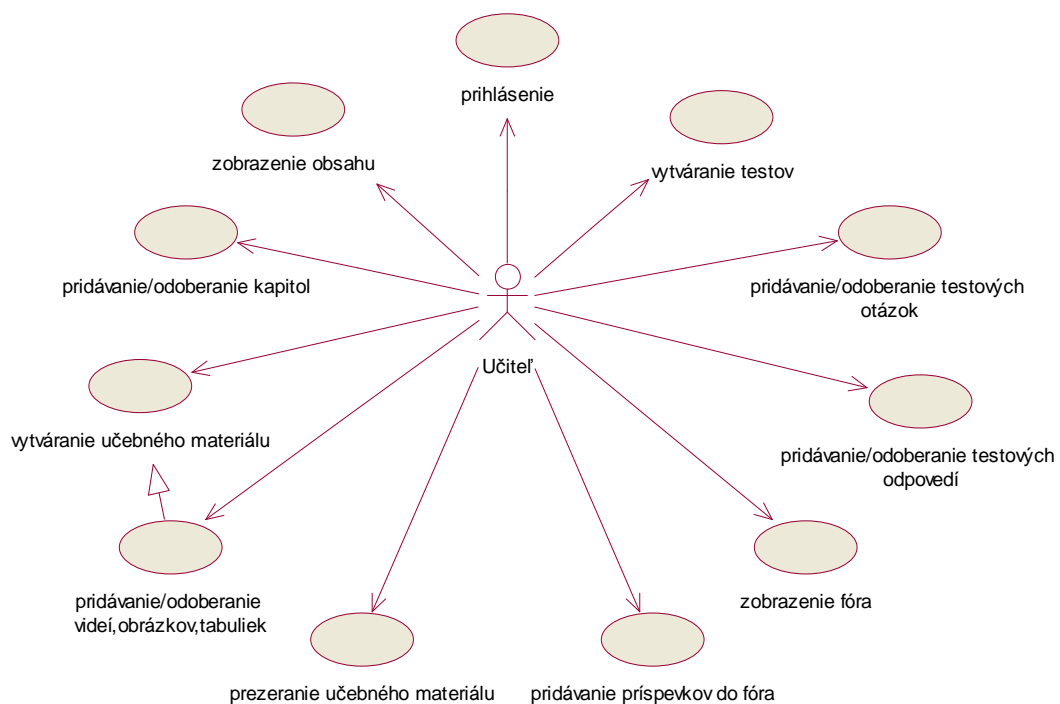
prihlásenie

zobrazenie obsahu

vytváranie testov

pridávanie/odoberanie kapitol

pridávanie/odoberanie testových otázok

Učiteľ

vytváranie učebného materiálu

pridávanie/odoberanie testových odpovedí

pridávanie/odoberanie videí,obrázkov,tabuliek

zobrazenie fóra

prezeranie učebného materiálu

pridávanie príspevkov do fóra